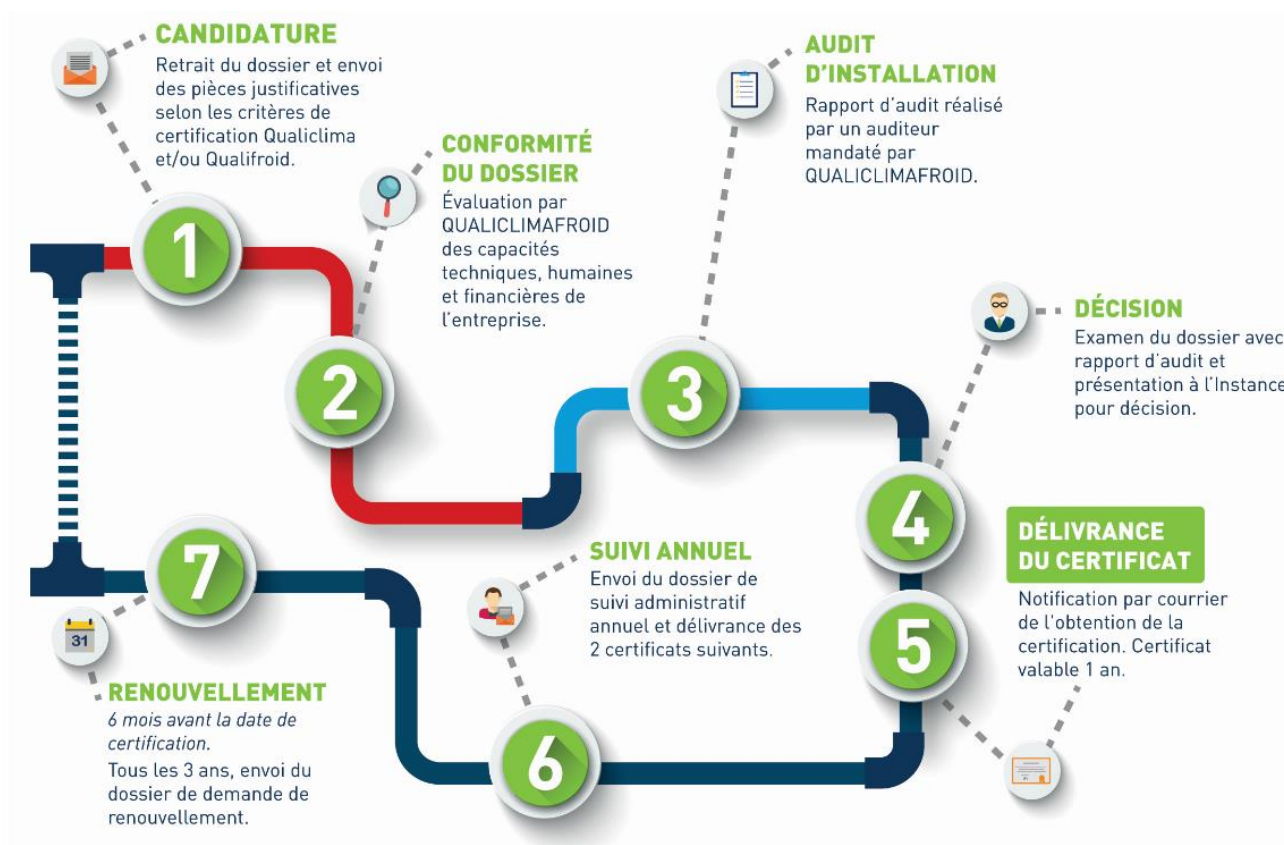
CANDIDATURE
Retrait du dossier et envoi des pièces justificatives selon les critères de certification Qualiclima et/ou Qualifroid.

CONFORMITÉ DU DOSSIER
Évaluation par QUALICLIMAFROID des capacités techniques, humaines et financières de l'entreprise.

AUDIT D'INSTALLATION
Rapport d'audit réalisé par un auditeur mandaté par QUALICLIMAFROID.

DÉCISION
Examen du dossier avec rapport d'audit et présentation à l'Instance pour décision.

1

2

3

4

DÉLIVRANCE DU CERTIFICAT
Notification par courrier de l'obtention de la certification. Certificat valable 1 an.

5

SUIVI ANNUEL
Envoi du dossier de suivi administratif annuel et délivrance des 2 certificats suivants.

6

7

31

RENOUVELLEMENT
6 mois avant la date de certification.
Tous les 3 ans, envoi du dossier de demande de renouvellement.